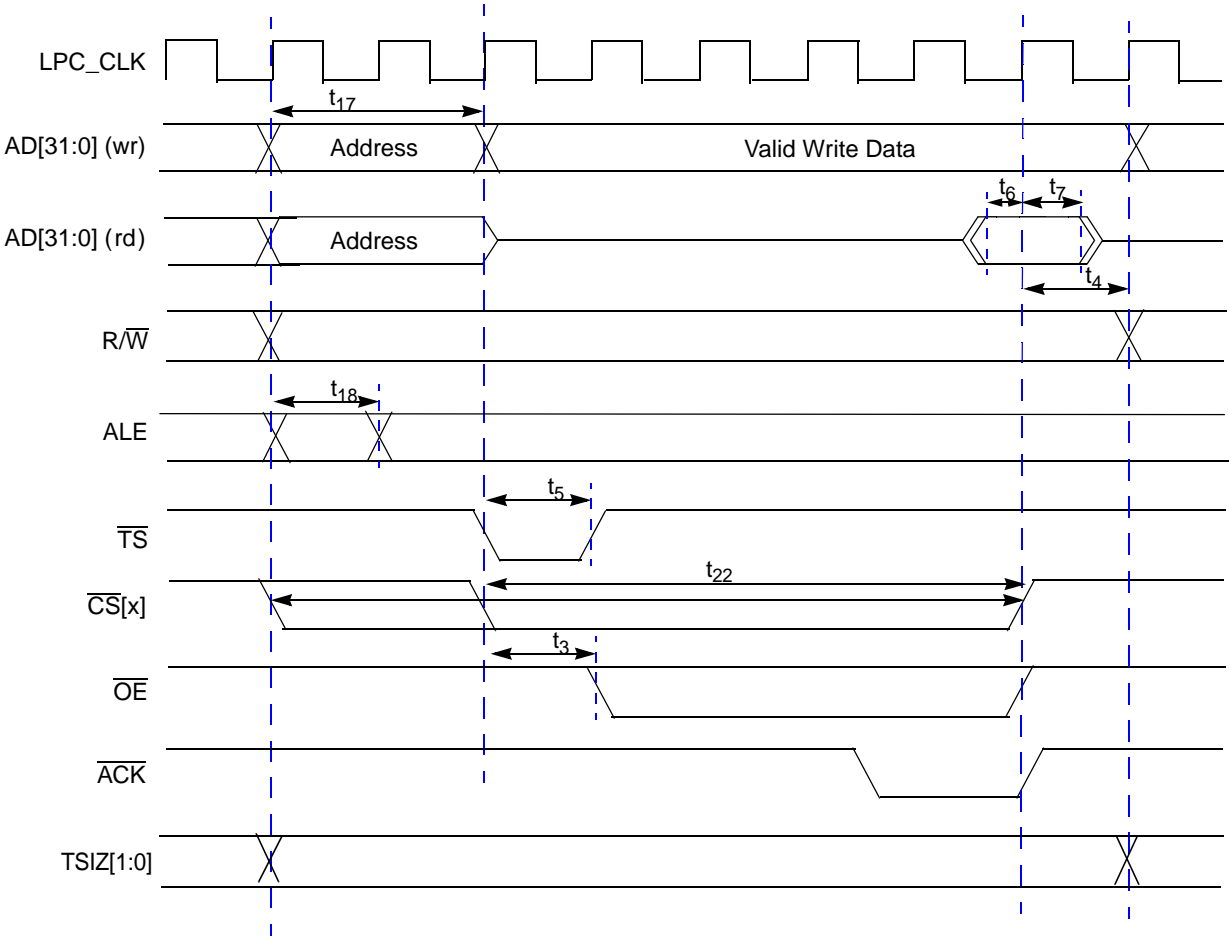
LPC_CLK

$t_{17}$

AD[31:0] (wr)

Address

Valid Write Data

$t_6$ $t_7$

AD[31:0] (rd)

Address

$t_4$

R/$\overline{W}$

$t_{18}$

ALE

$t_5$

$\overline{TS}$

$t_{22}$

$\overline{CS}$[x]

$t_3$

$\overline{OE}$

$\overline{ACK}$

TSIZ[1:0]